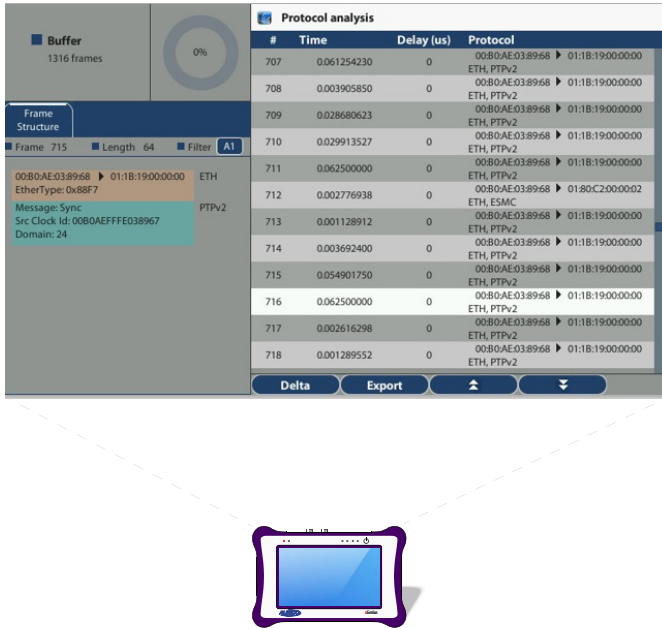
Buffer
1316 frames

0%

Frame Structure

Frame 715
Length 64
Filter
A1

00:B0:AE:03:89:68 ▶ 01:1B:19:00:00:00
EtherType: 0x88F7

ETH

Message: Sync
Src Clock Id: 00B0AEFFFE038967
Domain: 24

PTPv2

Protocol analysis

| # | Time | Delay (us) | Protocol |
|---|---|---|---|
| 707 | 0.061254230 | 0 | 00:B0:AE:03:89:68 ▶ 01:1B:19:00:00:00 ETH, PTPv2 |
| 708 | 0.003905850 | 0 | 00:B0:AE:03:89:68 ▶ 01:1B:19:00:00:00 ETH, PTPv2 |
| 709 | 0.028680623 | 0 | 00:B0:AE:03:89:68 ▶ 01:1B:19:00:00:00 ETH, PTPv2 |
| 710 | 0.029913527 | 0 | 00:B0:AE:03:89:68 ▶ 01:1B:19:00:00:00 ETH, PTPv2 |
| 711 | 0.062500000 | 0 | 00:B0:AE:03:89:68 ▶ 01:1B:19:00:00:00 ETH, PTPv2 |
| 712 | 0.002776938 | 0 | 00:B0:AE:03:89:68 ▶ 01:80:C2:00:00:02 ETH, ESMC |
| 713 | 0.001128912 | 0 | 00:B0:AE:03:89:68 ▶ 01:1B:19:00:00:00 ETH, PTPv2 |
| 714 | 0.003692400 | 0 | 00:B0:AE:03:89:68 ▶ 01:1B:19:00:00:00 ETH, PTPv2 |
| 715 | 0.054901750 | 0 | 00:B0:AE:03:89:68 ▶ 01:1B:19:00:00:00 ETH, PTPv2 |
| 716 | 0.062500000 | 0 | 00:B0:AE:03:89:68 ▶ 01:1B:19:00:00:00 ETH, PTPv2 |
| 717 | 0.002616298 | 0 | 00:B0:AE:03:89:68 ▶ 01:1B:19:00:00:00 ETH, PTPv2 |
| 718 | 0.001289552 | 0 | 00:B0:AE:03:89:68 ▶ 01:1B:19:00:00:00 ETH, PTPv2 |

Delta
Export